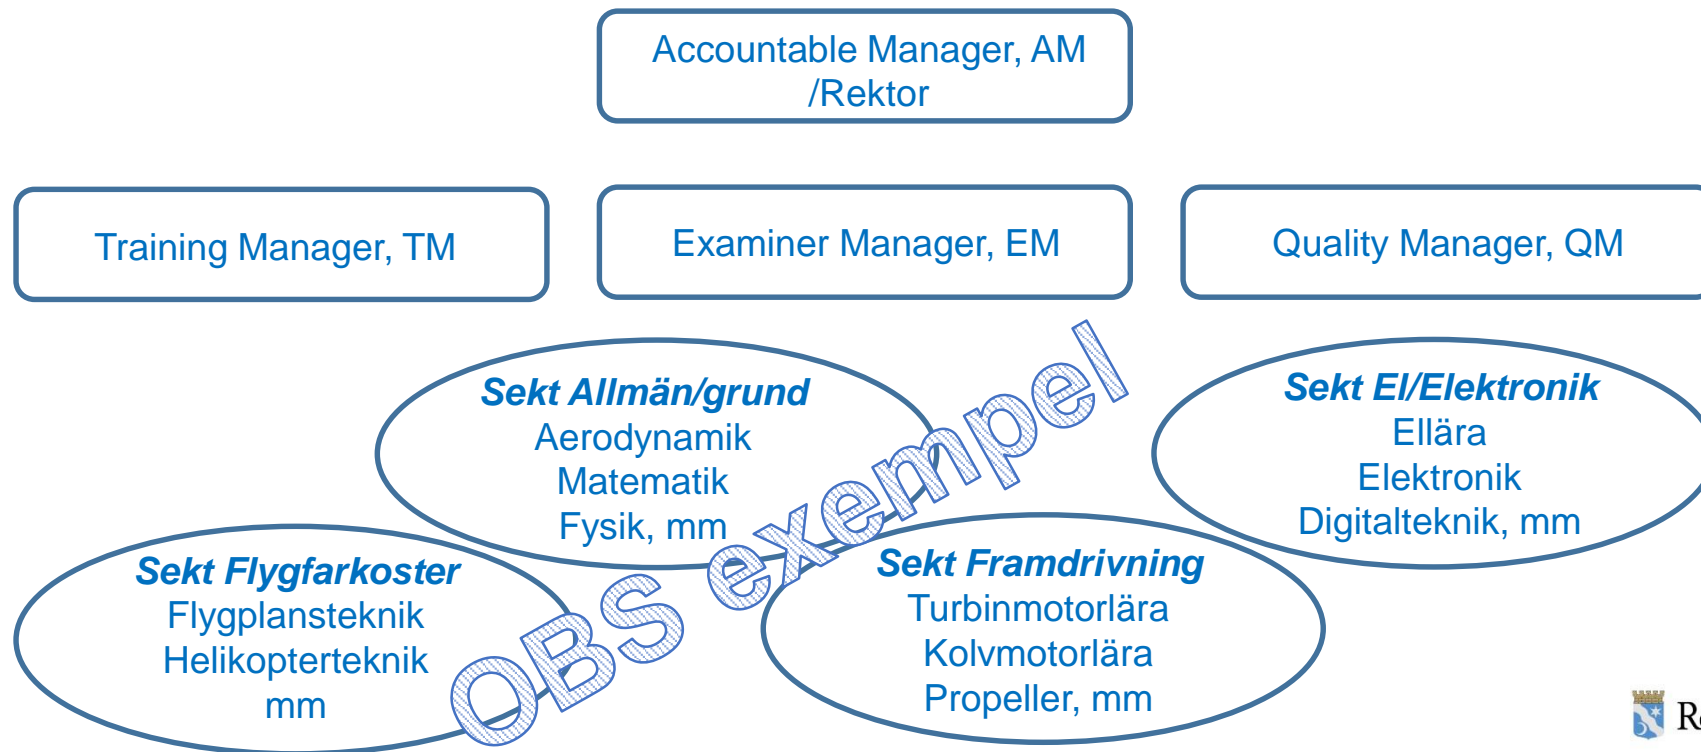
Accountable Manager, AM /Rektor

Training Manager, TM

Examiner Manager, EM

Quality Manager, QM

Sekt Allmän/grund
Aerodynamik
Matematik
Fysik, mm

Sekt El/Elektronik
Ellära
Elektronik
Digitalteknik, mm

OBS exempel

Sekt Flygfarkoster
Flygplansteknik
Helikopterteknik
mm

Sekt Framdrivning
Turbinmotorlära
Kolvmotorlära
Propeller, mm

R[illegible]